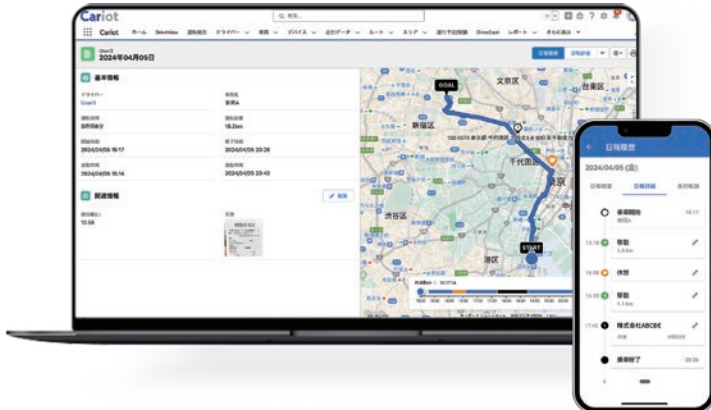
Cariot

Cariot ホーム DriveMap 運転日報 ドライバー 車両 デバイス 走行データ ルート エリア 運行予定 DriveCast レポート さらに表示

User5
2024年04月05日

基本情報

ドライバー
User5

車両名
車両A

運転時間
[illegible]

走行距離
18.2km

開始日時
2024/04/05 15:17

終了日時
2024/04/05 20:26

出発日時
2024/04/05 15:14

到着日時
2024/04/05 20:40

関連情報

GOAL
文京区
台東区
新宿区
千代田区
東京
渋谷区
港区
START

日報履歴
2024/04/05 (金)
日報概要
日報詳細
走行軌跡

乗車開始 15:17
移動
休憩
移動
株式会社ABCDE
乗車終了 20:26